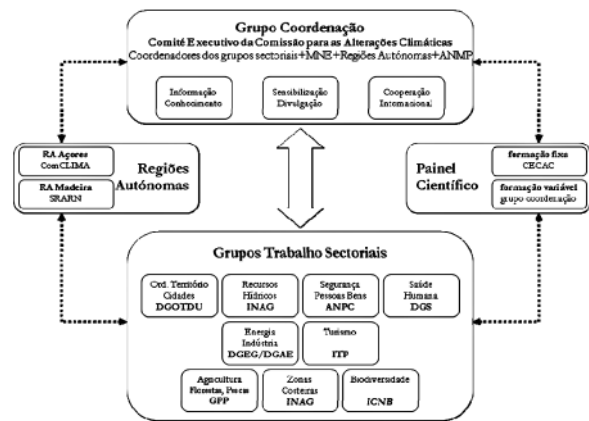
Grupo Coordenação
Comité Executivo da Comissão para as Alterações Climáticas
Coordenadores dos grupos sectoriais+MNE+Regiões Autónomas+ANMP

Informação Conhecimento

Sensibilização Divulgação

Cooperação Internacional

RA Açores ComCLIMA

RA Madeira SRARN

Regiões Autónomas

Painel Científico

formação fixa CECAC

formação variável grupo coordenação

Grupos Trabalho Sectoriais

Ord. Território Cidades DGOTDU

Recursos Hídricos INAG

Segurança Pessoas Bens ANPC

Saúde Humana DGS

Energia Indústria DGEG/DGAE

Turismo ITP

Agricultura Florestas, Pescas GPP

Zonas Costeiras INAG

Biodiversidade ICNB